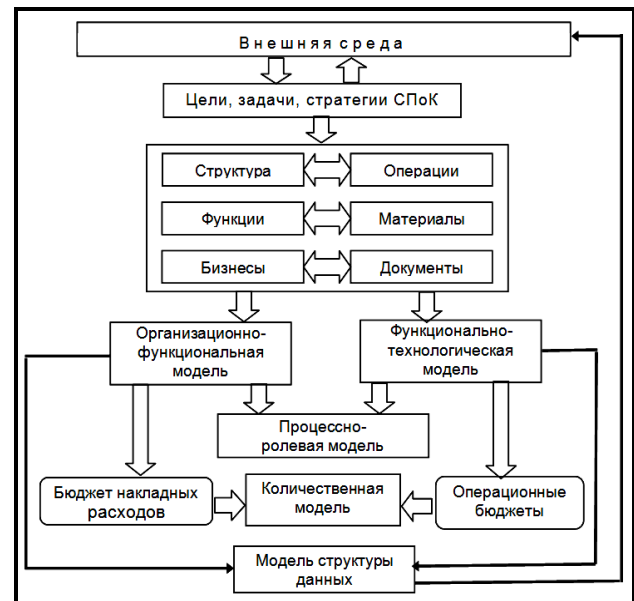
Внешняя среда

Цели, задачи, стратегии СПоК

Структура

Операции

Функции

Материалы

Бизнесы

Документы

Организационно-функциональная модель

Функционально-технологическая модель

Процессно-ролевая модель

Бюджет накладных расходов

Количественная модель

Операционные бюджеты

Модель структуры данных